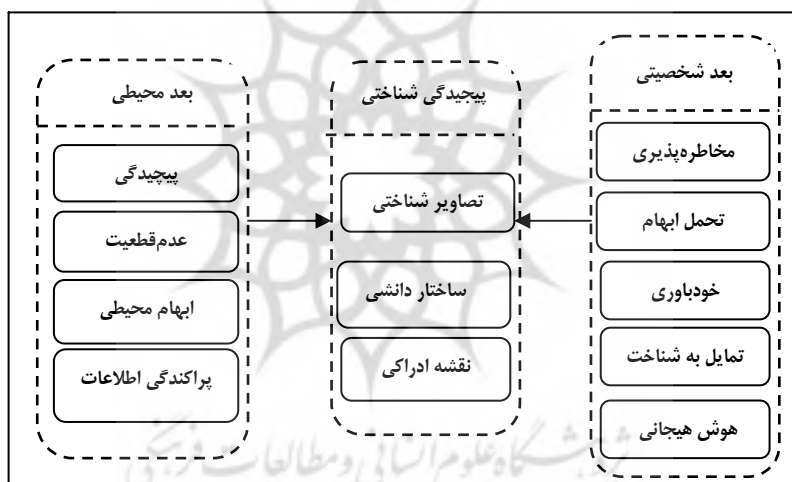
بعد شخصیتی

مخاطره‌پذیری

تحمل ابهام

خودباوری

تمایل به شناخت

هوش هیجانی

پیچیدگی شناختی

تصاویر شناختی

ساختار دانشی

نقشه ادراکی

بعد محیطی

پیچیدگی

عدم‌قطعیت

ابهام محیطی

پراکندگی اطلاعات

پژوهشگاه علوم انسانی و مطالعات فرهنگی